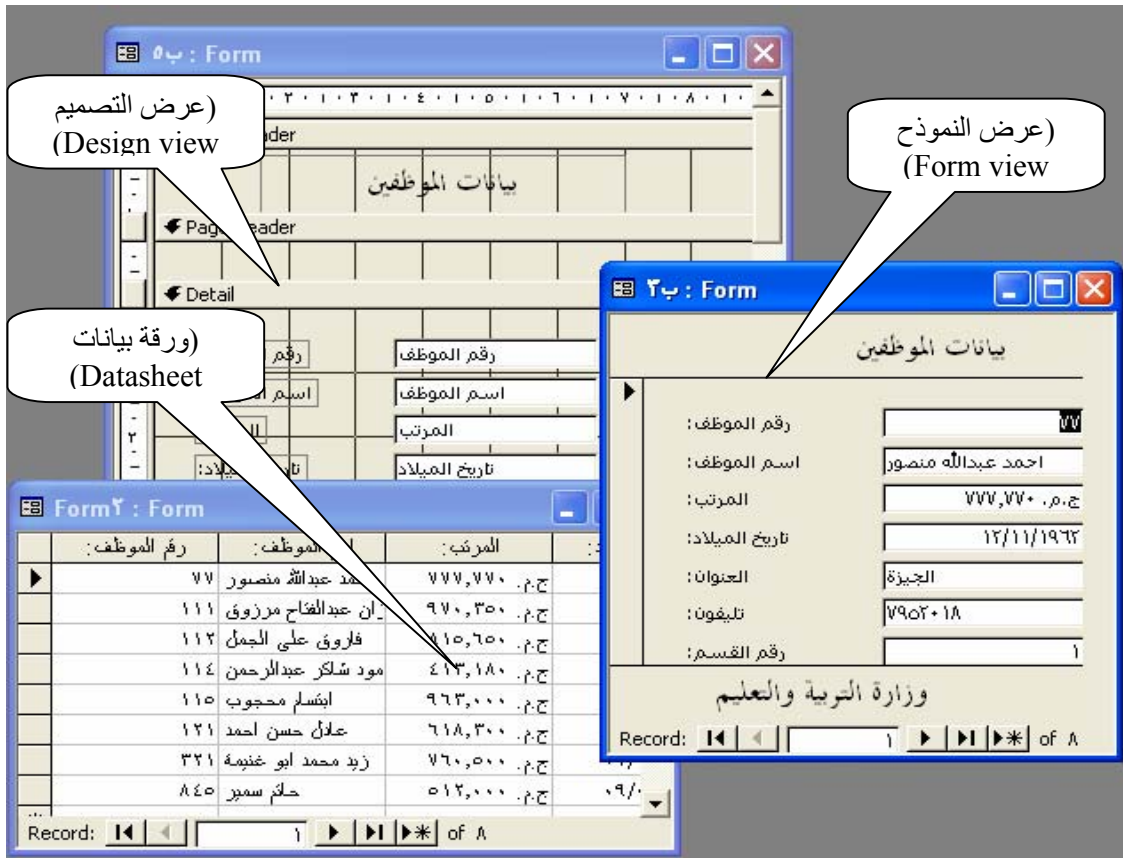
ب٥ : Form

(عرض التصميم
(Design view

ader

بيانات الموظفين

Page Header

Detail

(ورقة بيانات
(Datasheet

رقم الموظف

اسم الموظف

المرتب

تاريخ الميلاد

(عرض النموذج
(Form view

ب٢ : Form

بيانات الموظفين

رقم الموظف: ٧٧

اسم الموظف: احمد عبدالله منصور

المرتب: ٧٧٧,٧٧٠ ج.م.

تاريخ الميلاد: ١٢/١١/١٩٦٢

العنوان: الجيزة

تليفون: ٧٩٥٢٠١٨

رقم القسم: ١

وزارة التربية والتعليم

Record: ١ of ٨

Form٢ : Form

| رقم الموظف: | اسم الموظف: | المرتب: |
|---|---|---|
| ٧٧ | احمد عبدالله منصور | ٧٧٧,٧٧٠ ج.م. |
| ١١١ | ان عبدالفتاح مرزوق | ٩٧٠,٣٥٠ ج.م. |
| ١١٢ | فاروق على الجمل | ٨١٥,٦٥٠ ج.م. |
| ١١٤ | مود شاكر عبدالرحمن | ٤١٣,١٨٠ ج.م. |
| ١١٥ | ابتسام محجوب | ٩٦٣,٠٠٠ ج.م. |
| ١٢١ | عادل حسن احمد | ٦١٨,٣٠٠ ج.م. |
| ٣٢١ | زيد محمد ابو غنيمة | ٧٦٠,٥٠٠ ج.م. |
| ٨٤٥ | حاتم سمير | ٥١٢,٠٠٠ ج.م. |

Record: ١ of ٨